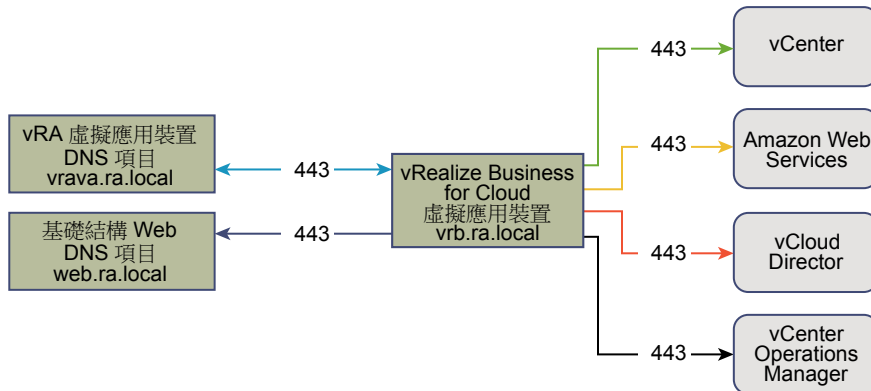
vRA 虛擬應用裝置
DNS 項目
vrava.ra.local

基礎結構 Web
DNS 項目
web.ra.local

443

443

vRealize Business
for Cloud
虛擬應用裝置
vrb.ra.local

443

443

443

443

vCenter

Amazon Web
Services

vCloud
Director

vCenter
Operations
Manager